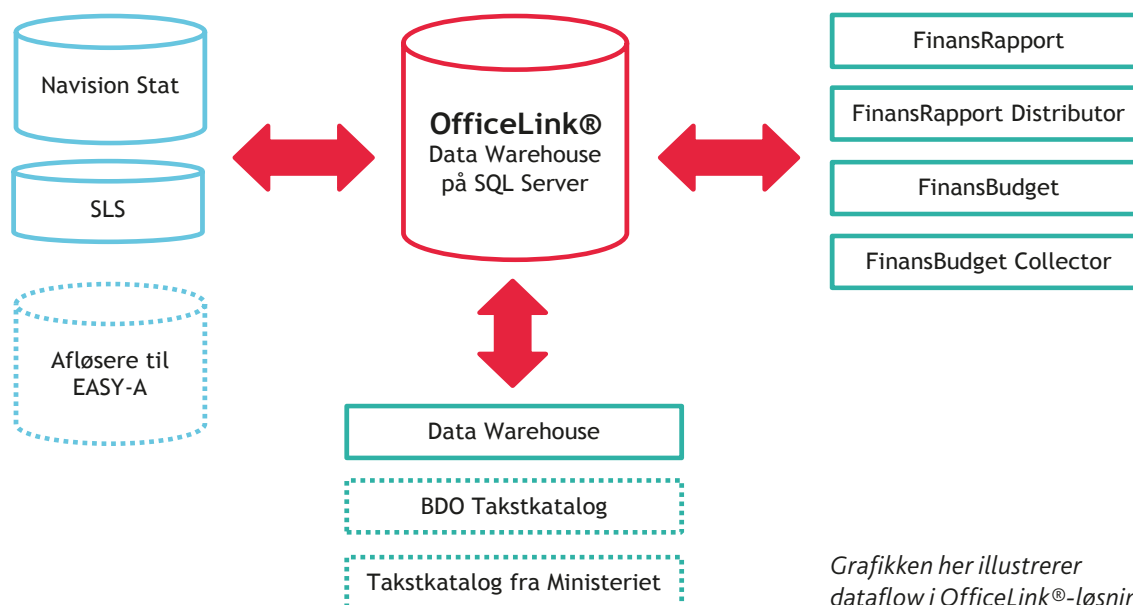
Navision Stat

SLS

Afløsere til EASY-A

**OfficeLink®**
Data Warehouse
på SQL Server

FinansRapport

FinansRapport Distributor

FinansBudget

FinansBudget Collector

Data Warehouse

BDO Takstkatalog

Takstkatalog fra Ministeriet

*Grafikken her illustrerer dataflow i OfficeLink®-løsnir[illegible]*